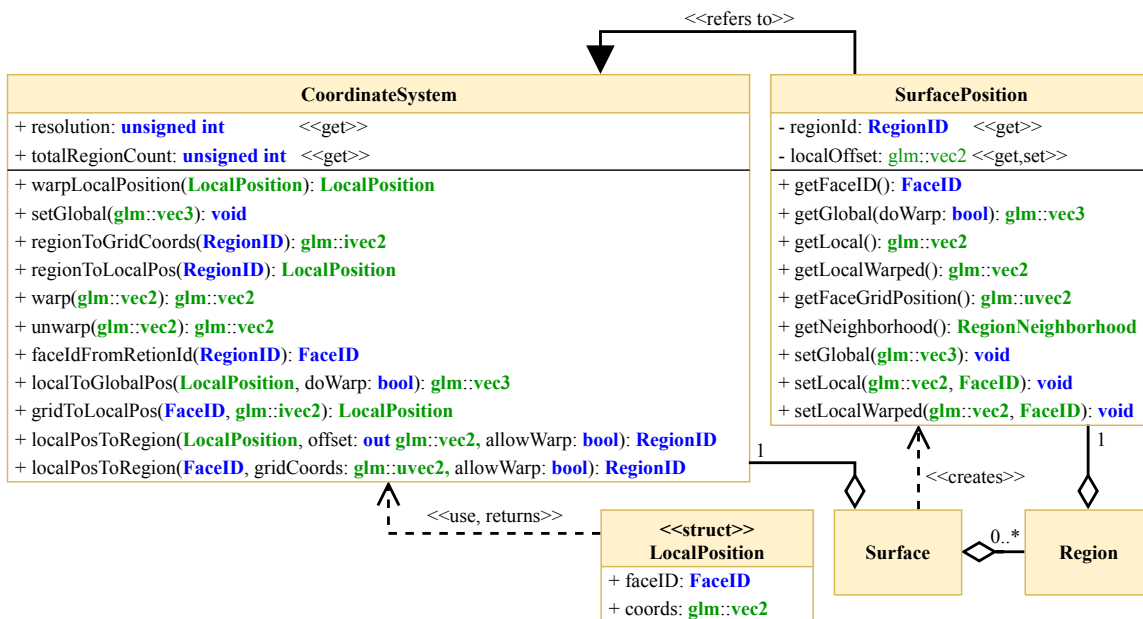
<<refers to>>

CoordinateSystem

+ resolution: unsigned int <<get>>
+ totalRegionCount: unsigned int <<get>>

+ warpLocalPosition(LocalPosition): LocalPosition
+ setGlobal(glm::vec3): void
+ regionToGridCoords(RegionID): glm::ivec2
+ regionToLocalPos(RegionID): LocalPosition
+ warp(glm::vec2): glm::vec2
+ unwarp(glm::vec2): glm::vec2
+ faceIdFromRetionId(RegionID): FaceID
+ localToGlobalPos(LocalPosition, doWarp: bool): glm::vec3
+ gridToLocalPos(FaceID, glm::ivec2): LocalPosition
+ localPosToRegion(LocalPosition, offset: out glm::vec2, allowWarp: bool): RegionID
+ localPosToRegion(FaceID, gridCoords: glm::uvec2, allowWarp: bool): RegionID

SurfacePosition

- regionId: RegionID <<get>>
- localOffset: glm::vec2 <<get,set>>

+ getFaceID(): FaceID
+ getGlobal(doWarp: bool): glm::vec3
+ getLocal(): glm::vec2
+ getLocalWarped(): glm::vec2
+ getFaceGridPosition(): glm::uvec2
+ getNeighborhood(): RegionNeighborhood
+ setGlobal(glm::vec3): void
+ setLocal(glm::vec2, FaceID): void
+ setLocalWarped(glm::vec2, FaceID): void

1

1

<<creates>>

<<use, returns>>

<<struct>>
LocalPosition

+ faceID: FaceID
+ coords: glm::vec2

Surface

0..*

Region